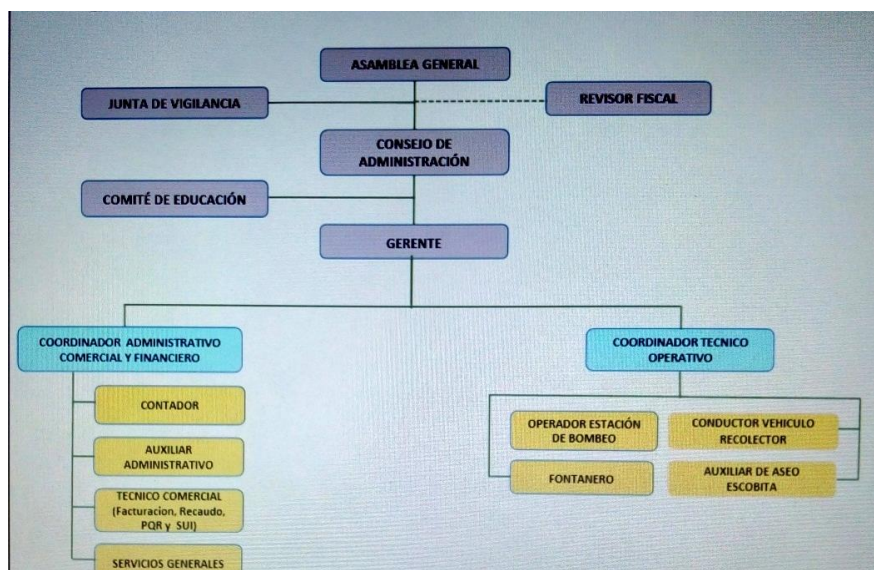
ASAMBLEA GENERAL

JUNTA DE VIGILANCIA

REVISOR FISCAL

CONSEJO DE ADMINISTRACIÓN

COMITÉ DE EDUCACIÓN

GERENTE

COORDINADOR ADMINISTRATIVO COMERCIAL Y FINANCIERO

CONTADOR

AUXILIAR ADMINISTRATIVO

TECNICO COMERCIAL (Facturacion, Recaudo, PQR y SUI)

SERVICIOS GENERALES

COORDINADOR TECNICO OPERATIVO

OPERADOR ESTACIÓN DE BOMBEO

CONDUCTOR VEHICULO RECOLECTOR

FONTANERO

AUXILIAR DE ASEO ESCOBITA